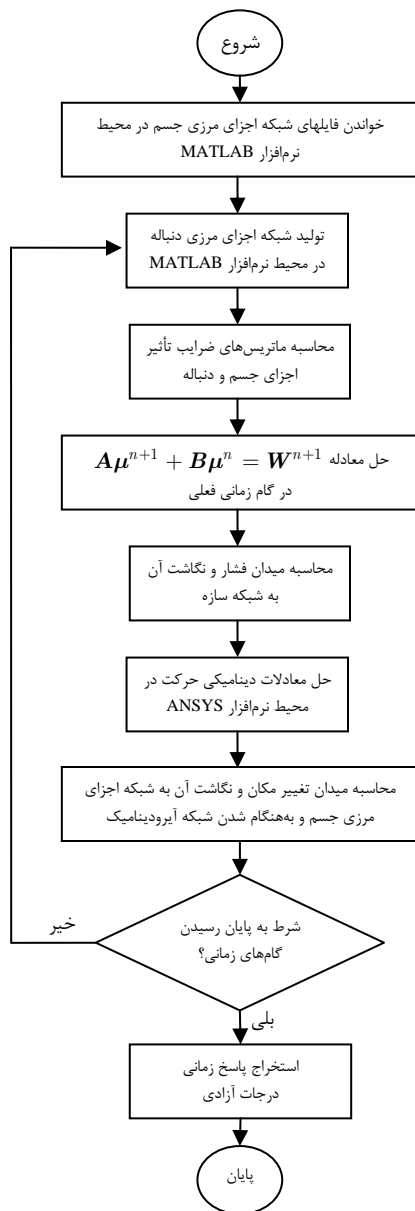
شروع

خواندن فایلهای شبکه اجزای مرزی جسم در محیط نرم‌افزار MATLAB

تولید شبکه اجزای مرزی دنباله در محیط نرم‌افزار MATLAB

محاسبه ماتریس‌های ضرایب تأثیر اجزای جسم و دنباله

حل معادله $A\mu^{n+1} + B\mu^{n} = W^{n+1}$ در گام زمانی فعلی

محاسبه میدان فشار و نگاشت آن به شبکه سازه

حل معادلات دینامیکی حرکت در محیط نرم‌افزار ANSYS

محاسبه میدان تغییر مکان و نگاشت آن به شبکه اجزای مرزی جسم و به‌هنگام شدن شبکه آیرودینامیک

شرط به پایان رسیدن گام‌های زمانی؟

خیر

بلی

استخراج پاسخ زمانی درجات آزادی

پایان